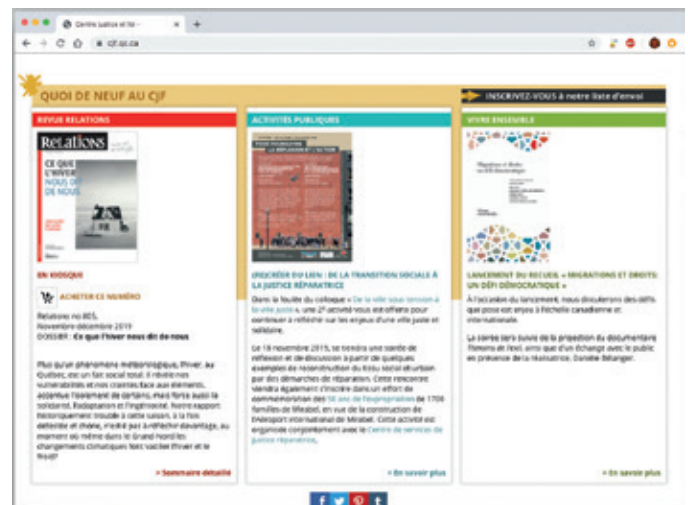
Centre justice et foi –
cjf.qc.ca

QUOI DE NEUF AU CJF

INSCRIVEZ-VOUS à notre liste d'envoi

REVUE RELATIONS

RELATIONS

CE QUE L'HIVER NOUS DIT DE NOUS

EN KIOSQUE

ACHETER CE NUMÉRO

Relations no 805, Novembre-décembre 2019
DOSSIER : Ce que l'hiver nous dit de nous

Plus qu'un phénomène météorologique, l'hiver, au Québec, est un fait social total. Il révèle nos vulnérabilités et nos craintes face aux éléments, accentue l'isolement de certains, mais force aussi la solidarité, l'adaptation et l'ingéniosité. Notre rapport historiquement trouble à cette saison, à la fois détestée et choyée, m'invite à réfléchir davantage, au moment où même dans le Grand Nord les changements climatiques font vaciller l'hiver et le froid?

» Sommaire détaillé

ACTIVITÉS PUBLIQUES

(RE)CRÉER DU LIEN : DE LA TRANSITION SOCIALE À LA JUSTICE RÉPARATRICE

Dans la foulée du colloque « De la ville sous tension à la ville juste », une 2e activité vous est offerte pour continuer à réfléchir sur les enjeux d'une ville juste et solidaire.

Le 18 novembre 2019, se tiendra une soirée de réflexion et de discussion à partir de quelques exemples de reconstruction du tissu social et urbain par des démarches de réparation. Cette rencontre viendra également s'inscrire dans un effort de commémoration des 50 ans de l'expropriation de 1700 familles de Mirabel, en vue de la construction de l'Aéroport international de Mirabel. Cette activité est organisée conjointement avec le Centre de services de justice réparatrice.

» En savoir plus

VIVRE ENSEMBLE

LANCEMENT DU RECUEIL « MIGRATIONS ET DROITS: UN DÉFI DÉMOCRATIQUE »

À l'occasion du lancement, nous discuterons des défis que pose cet enjeu à l'échelle canadienne et internationale.

La soirée sera suivie de la projection du documentaire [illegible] et d'un échange avec le public en présence de la réalisatrice, Danièle Bélanger.

» En savoir plus

f t P t